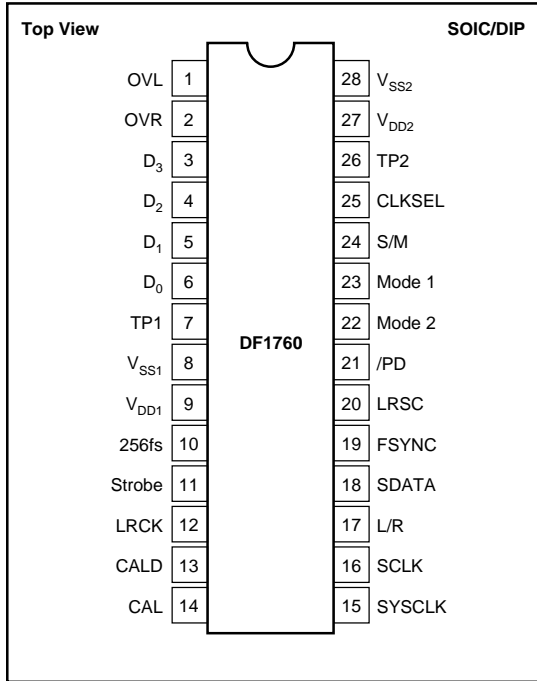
Top View

SOIC/DIP

OVL 1
OVR 2
$D_3$ 3
$D_2$ 4
$D_1$ 5
$D_0$ 6
TP1 7
$V_{SS1}$ 8
$V_{DD1}$ 9
256fs 10
Strobe 11
LRCK 12
CALD 13
CAL 14

DF1760

28 $V_{SS2}$
27 $V_{DD2}$
26 TP2
25 CLKSEL
24 S/M
23 Mode 1
22 Mode 2
21 /PD
20 LRSC
19 FSYNC
18 SDATA
17 L/R
16 SCLK
15 SYSCLK